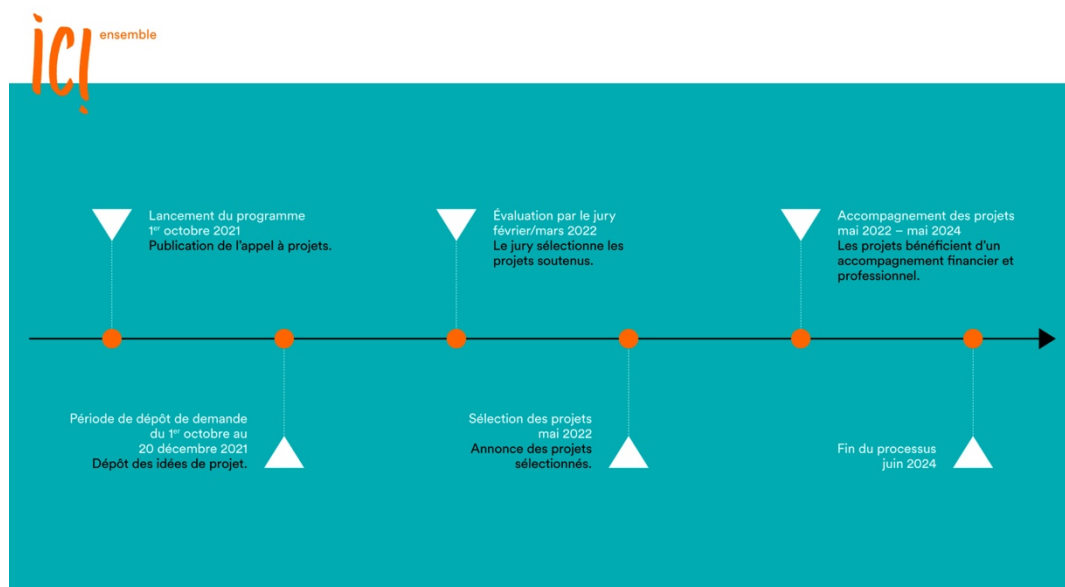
ici ensemble

Lancement du programme
1$^{er}$ octobre 2021
Publication de l'appel à projets.

Évaluation par le jury
février/mars 2022
Le jury sélectionne les projets soutenus.

Accompagnement des projets
mai 2022 – mai 2024
Les projets bénéficient d'un accompagnement financier et professionnel.

Période de dépôt de demande
du 1$^{er}$ octobre au
20 décembre 2021
Dépôt des idées de projet.

Sélection des projets
mai 2022
Annonce des projets sélectionnés.

Fin du processus
juin 2024